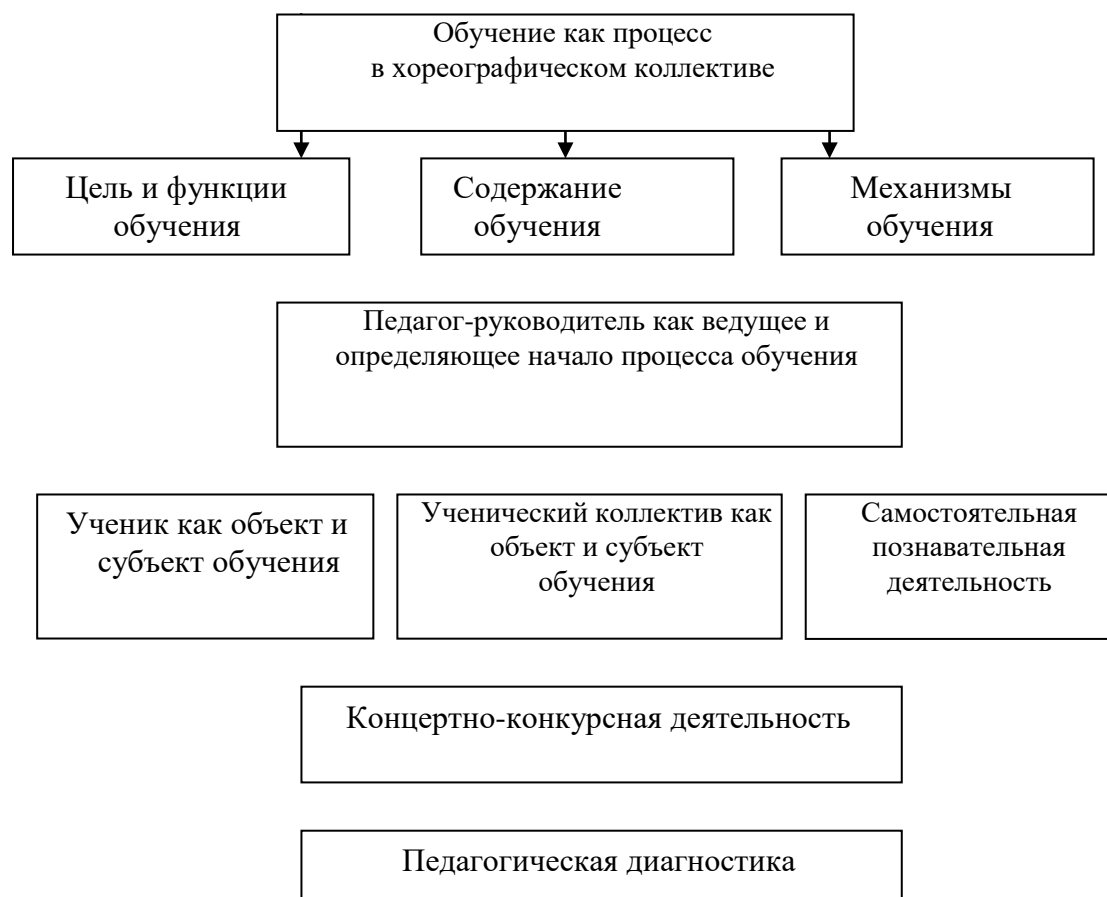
Обучение как процесс в хореографическом коллективе

Цель и функции обучения

Содержание обучения

Механизмы обучения

Педагог-руководитель как ведущее и определяющее начало процесса обучения

Ученик как объект и субъект обучения

Ученический коллектив как объект и субъект обучения

Самостоятельная познавательная деятельность

Концертно-конкурсная деятельность

Педагогическая диагностика